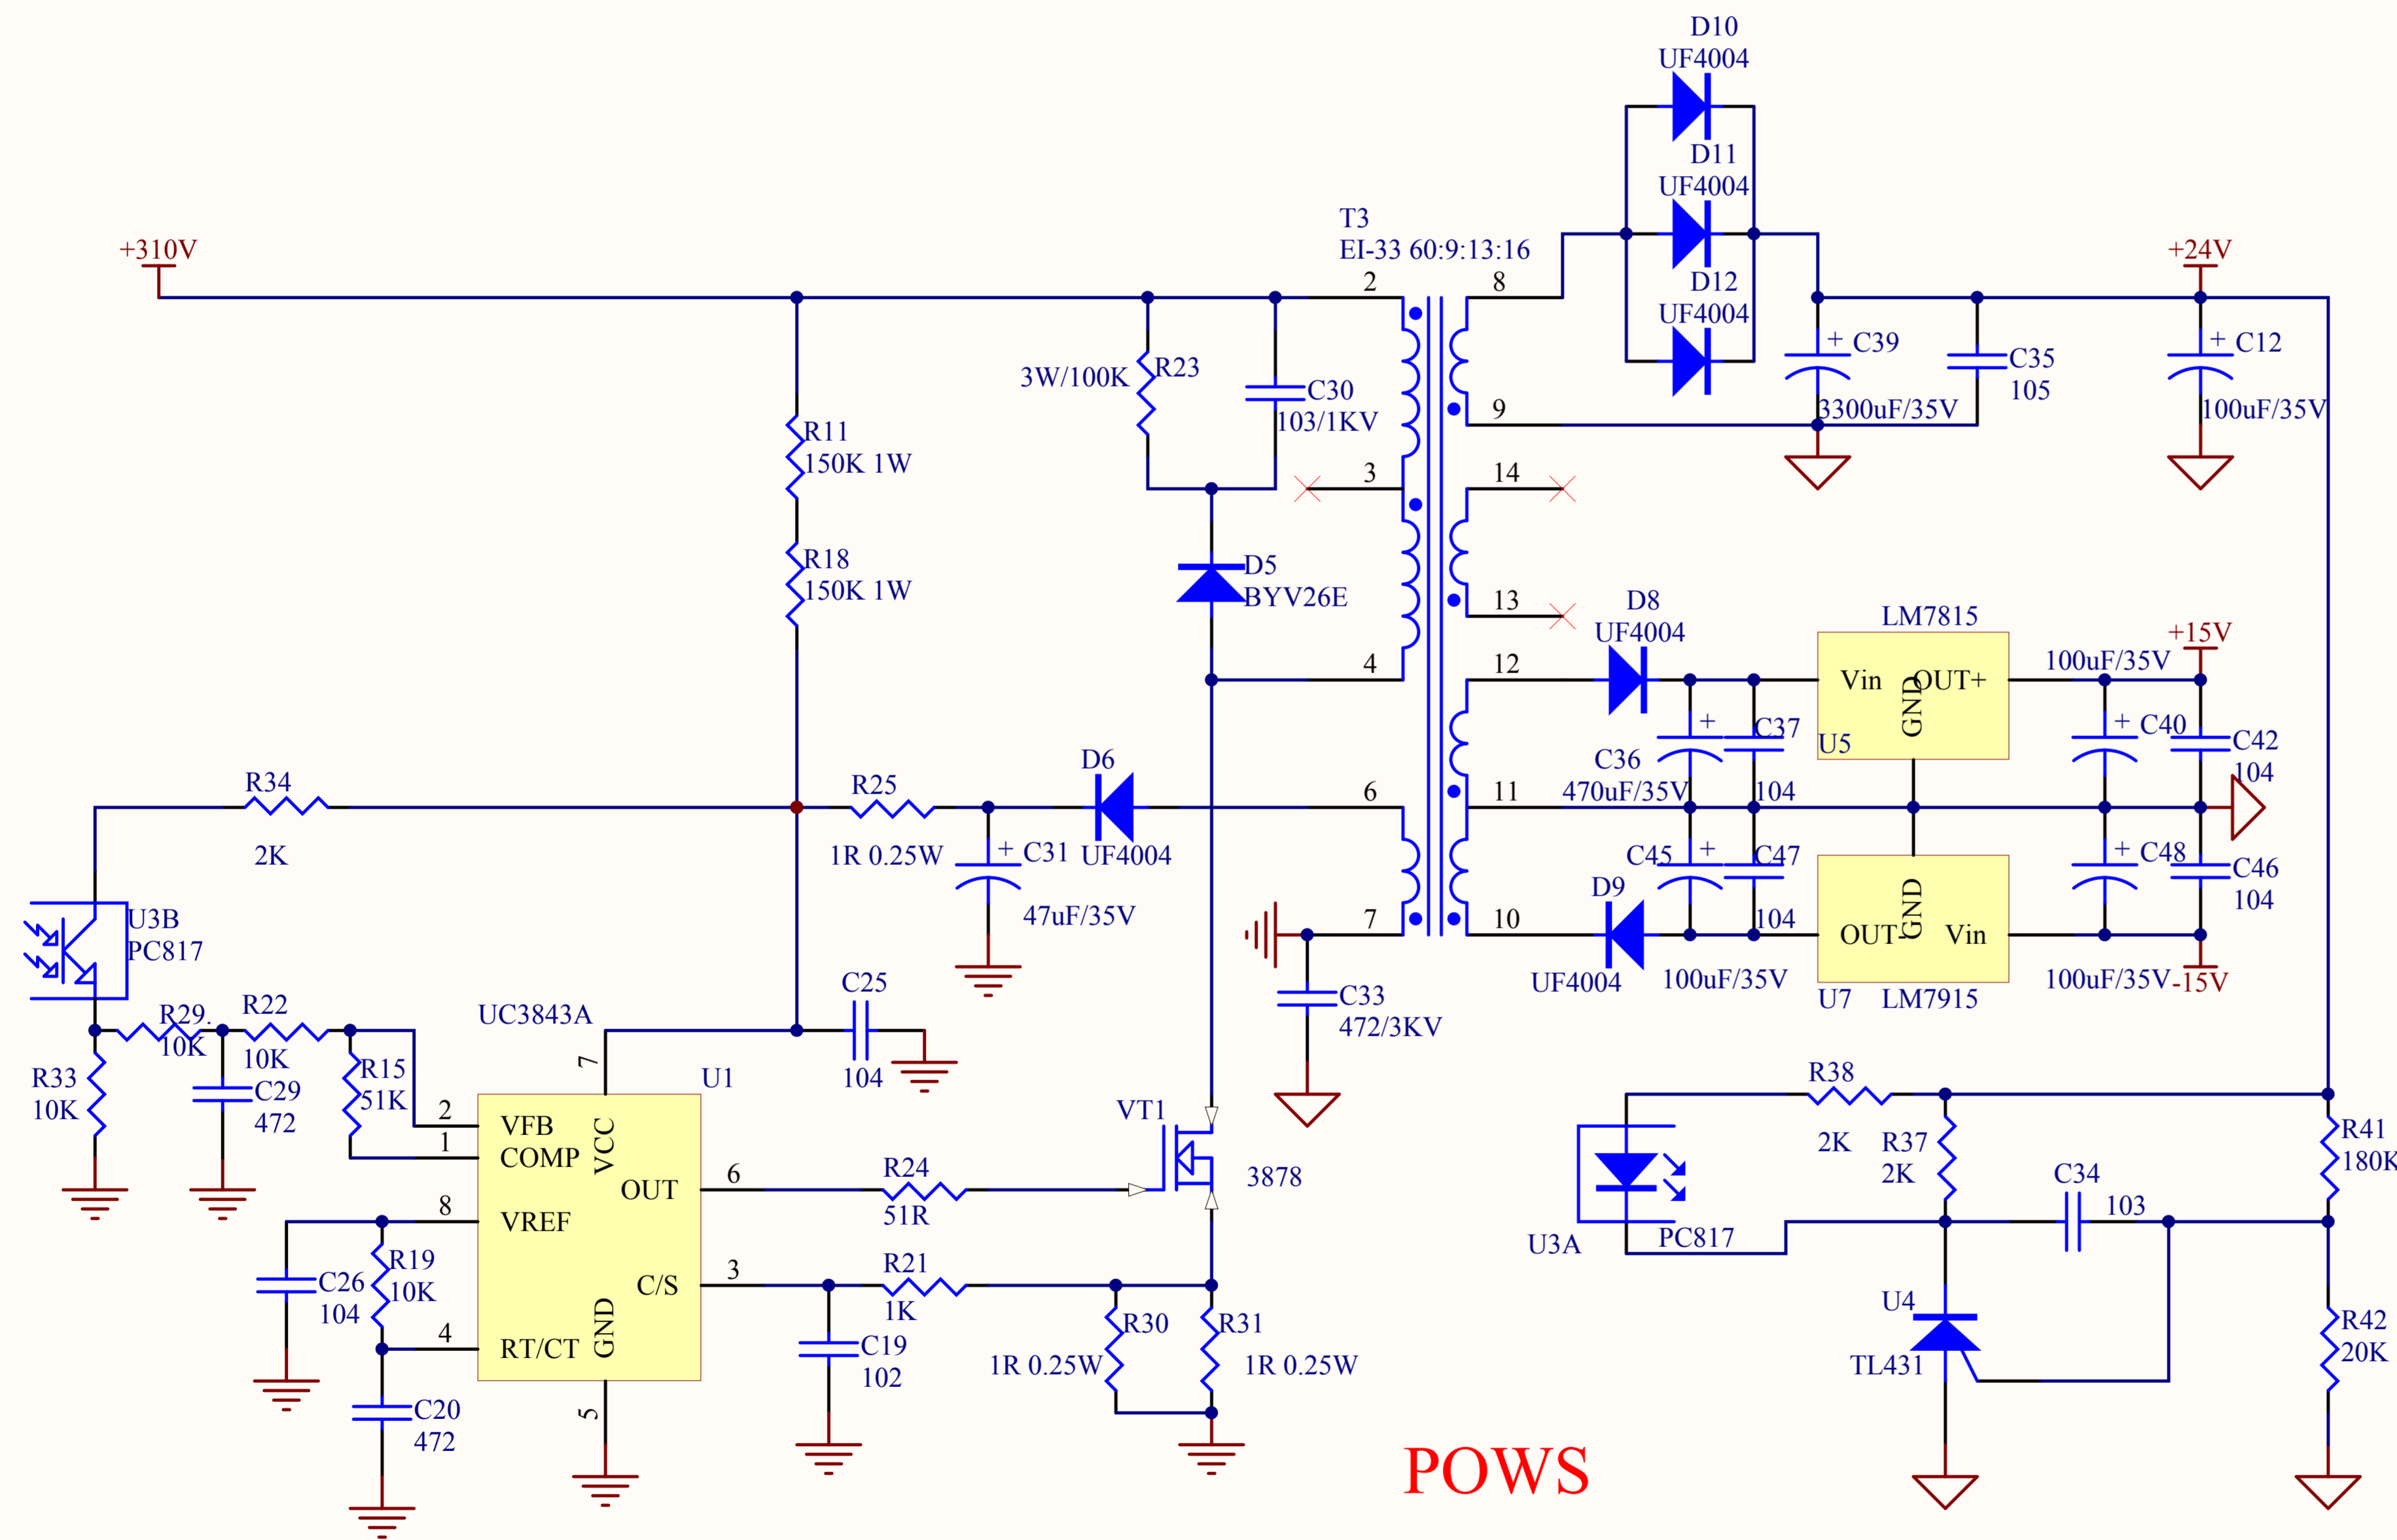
D10
UF4004
D11
UF4004
D12
UF4004
T3
EI-33 60:9:13:16
+310V
+24V
2
8
+ C39
C35
105
+ C12
3W/100K
R23
C30
103/1KV
9
3300uF/35V
100uF/35V
R11
150K 1W
3
14
R18
150K 1W
D5
BYV26E
13
D8
UF4004
LM7815
+15V
4
12
Vin
GND
OUT+
100uF/35V
+ C37
U5
+ C40
C42
104
R34
D6
C36
R25
6
11
470uF/35V
104
2K
1R 0.25W
+ C31
UF4004
C45
+ C47
+ C48
C46
104
U3B
PC817
47uF/35V
D9
7
10
OUT
GND
Vin
104
R29
R22
C25
C33
472/3KV
UF4004
100uF/35V
U7
LM7915
100uF/35V
-15V
10K
10K
UC3843A
R33
10K
C29
472
R15
51K
7
U1
104
R38
2
1
VFB
COMP
VCC
VT1
2K
R37
2K
R41
180K
6
OUT
R24
51R
3878
C34
103
8
VREF
U3A
PC817
C26
104
R19
10K
C/S
3
R21
1K
U4
R42
20K
4
RT/CT
GND
R30
R31
C19
102
1R 0.25W
1R 0.25W
TL431
C20
472
5
POWS